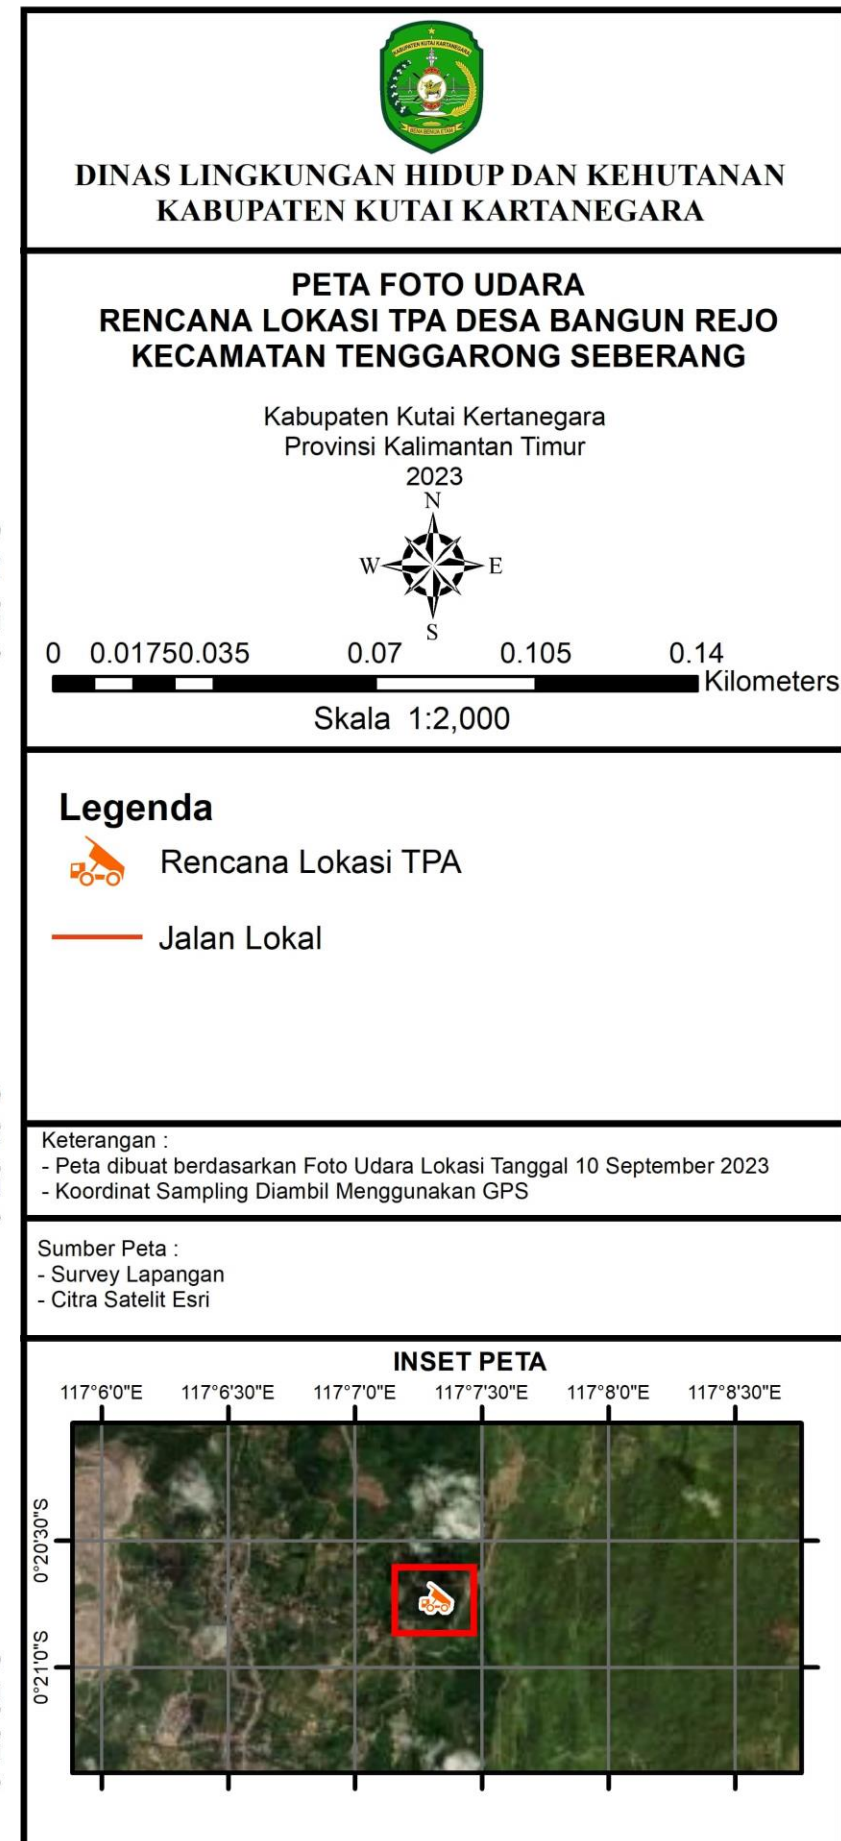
KABUPATEN KUTAI KARTANEGARA

DINAS LINGKUNGAN HIDUP DAN KEHUTANAN
KABUPATEN KUTAI KARTANEGARA

PETA FOTO UDARA
RENCANA LOKASI TPA DESA BANGUN REJO
KECAMATAN TENGGARONG SEBERANG

Kabupaten Kutai Kertanegara
Provinsi Kalimantan Timur
2023

N
W E
S

0 0.01750.035 0.07 0.105 0.14
Kilometers
Skala 1:2,000

Legenda
Rencana Lokasi TPA
Jalan Lokal

Keterangan :
- Peta dibuat berdasarkan Foto Udara Lokasi Tanggal 10 September 2023
- Koordinat Sampling Diambil Menggunakan GPS

Sumber Peta :
- Survey Lapangan
- Citra Satelit Esri

INSET PETA
117°6'0"E 117°6'30"E 117°7'0"E 117°7'30"E 117°8'0"E 117°8'30"E
0°20'30"S
0°21'0"S